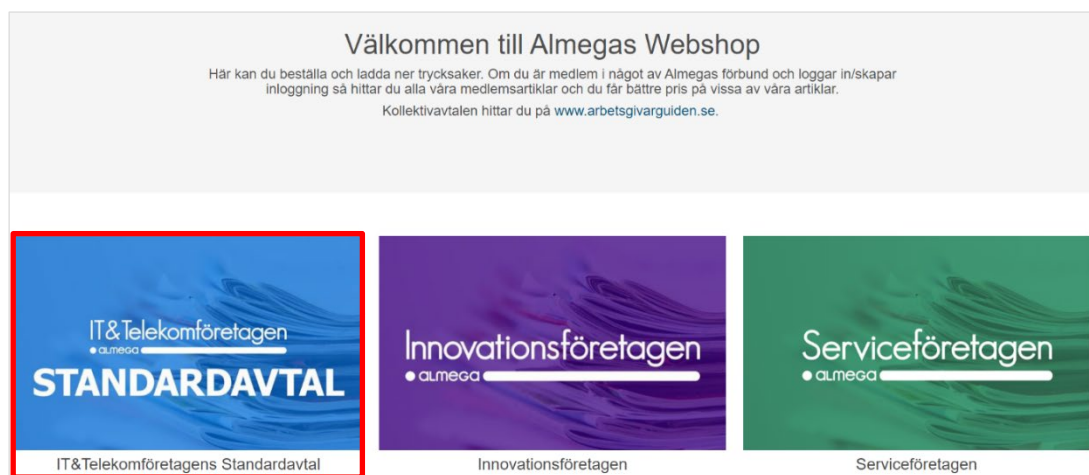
Välkommen till Almegas Webshop

Här kan du beställa och ladda ner trycksaker. Om du är medlem i något av Almegas förbund och loggar in/skapar inloggning så hittar du alla våra medlemsartiklar och du får bättre pris på vissa av våra artiklar.

Kollektivavtalen hittar du på www.arbetsgivarguiden.se.

IT&Telekomföretagen
ALMEGA
STANDARDAVTAL

IT&Telekomföretagens Standardavtal

Innovationsföretagen
ALMEGA

Innovationsföretagen

Serviceföretagen
ALMEGA

Serviceföretagen